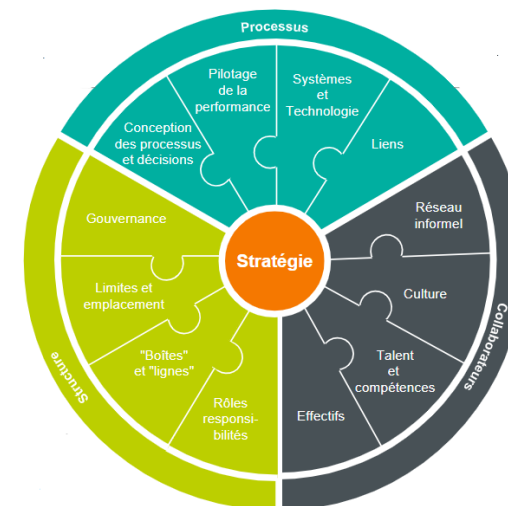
Processus

Pilotage de la performance

Systèmes et Technologie

Conception des processus et décisions

Liens

Réseau informel

Gouvernance

Stratégie

Limites et emplacement

Culture

"Boîtes" et "lignes"

Talent et compétences

Rôles responsibilités

Effectifs

Structure

Collaborateurs